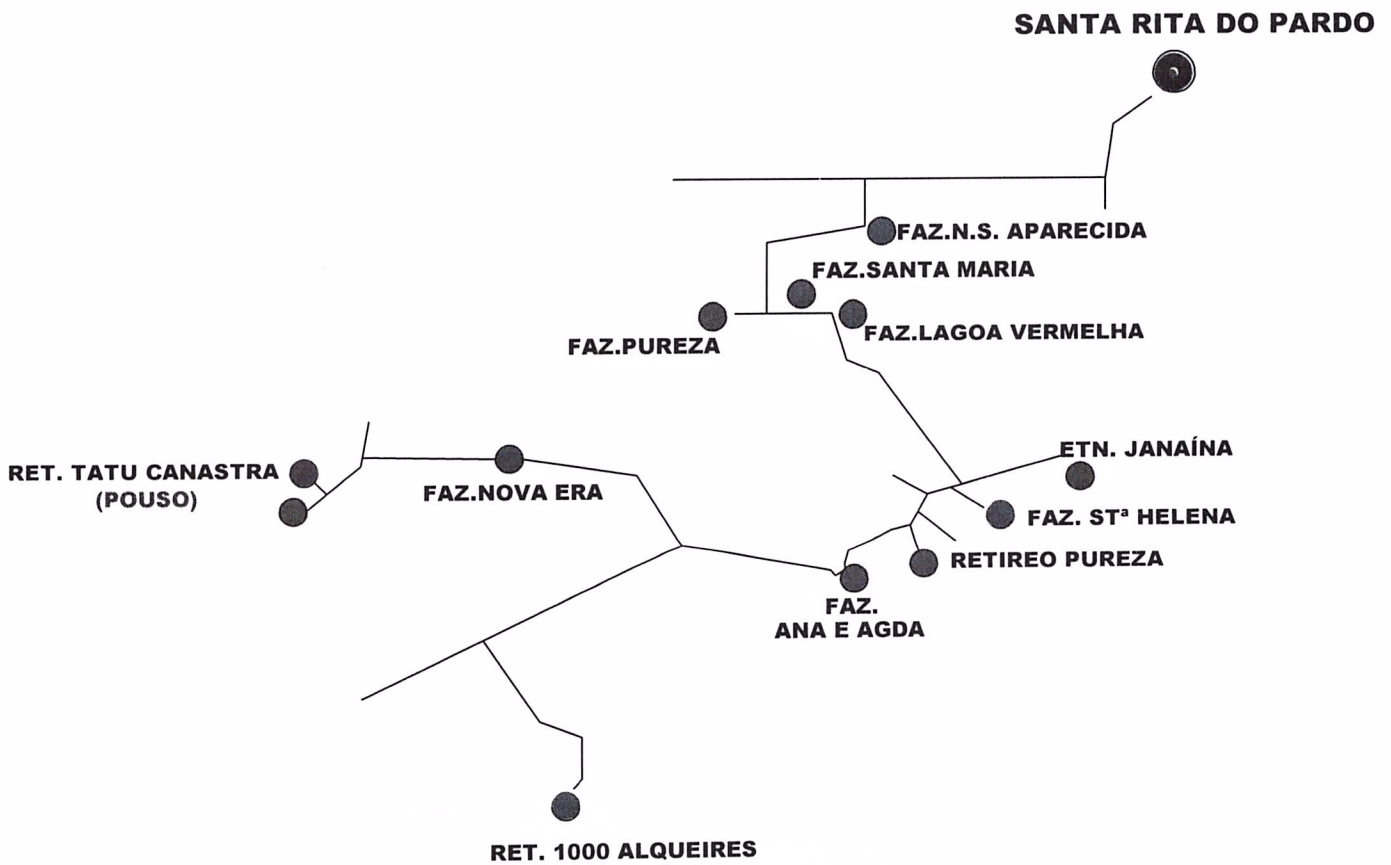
SANTA RITA DO PARDO

FAZ.N.S. APARECIDA

FAZ.SANTA MARIA

FAZ.PUREZA

FAZ.LAGOA VERMELHA

RET. TATU CANASTRA (POUSO)

FAZ.NOVA ERA

ETN. JANAÍNA

FAZ. Stª HELENA

RETIREO PUREZA

FAZ. ANA E AGDA

RET. 1000 ALQUEIRES